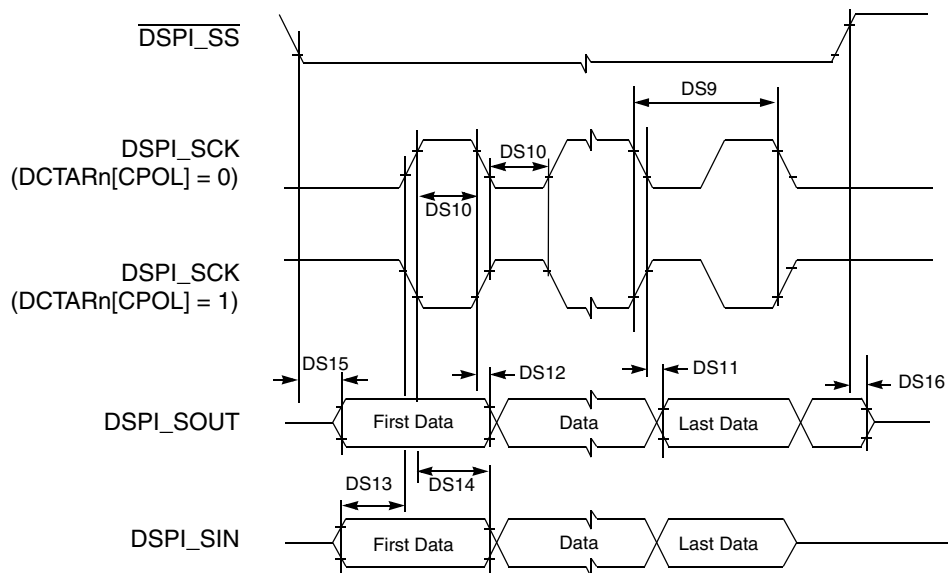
$\overline{\text{DSPI\_SS}}$

DS9

DSPI_SCK (DCTARn[CPOL] = 0)

DS10

DS10

DSPI_SCK (DCTARn[CPOL] = 1)

DS15

DS12

DS11

DS16

DSPI_SOUT

First Data

Data

Last Data

DS13

DS14

DSPI_SIN

First Data

Data

Last Data